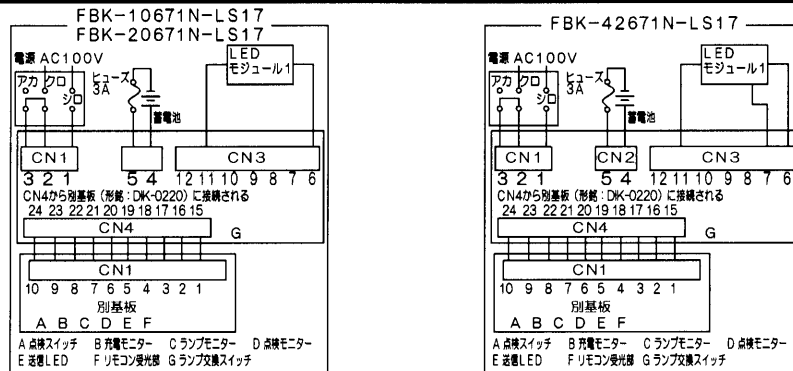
FBK-10671N-LS17
FBK-20671N-LS17

電源 AC100V
アカ クロ シロ
ヒューズ 3A
蓄電池
LED モジュール1

CN1
3 2 1
5 4
CN3
12 11 10 9 8 7 6
CN4から別基板（形名：DK-0220）に接続される
24 23 22 21 20 19 18 17 16 15
CN4
G
CN1
10 9 8 7 6 5 4 3 2 1
別基板
A B C D E F
A 点検スイッチ　B 充電モニター　C ランプモニター　D 点検モニター
E 送信LED　F リモコン受光部　G ランプ交換スイッチ

FBK-42671N-LS17

電源 AC100V
アカ クロ シロ
ヒューズ 3A
蓄電池
LED モジュール1

CN1
3 2 1
CN2
5 4
CN3
12 11 10 9 8 7 6
CN4から別基板（形名：DK-0220）に接続される
24 23 22 21 20 19 18 17 16 15
CN4
G
CN1
10 9 8 7 6 5 4 3 2 1
別基板
A B C D E F
A 点検スイッチ　B 充電モニター　C ランプモニター　D 点検モニター
E 送信LED　F リモコン受光部　G ランプ交換スイッチ